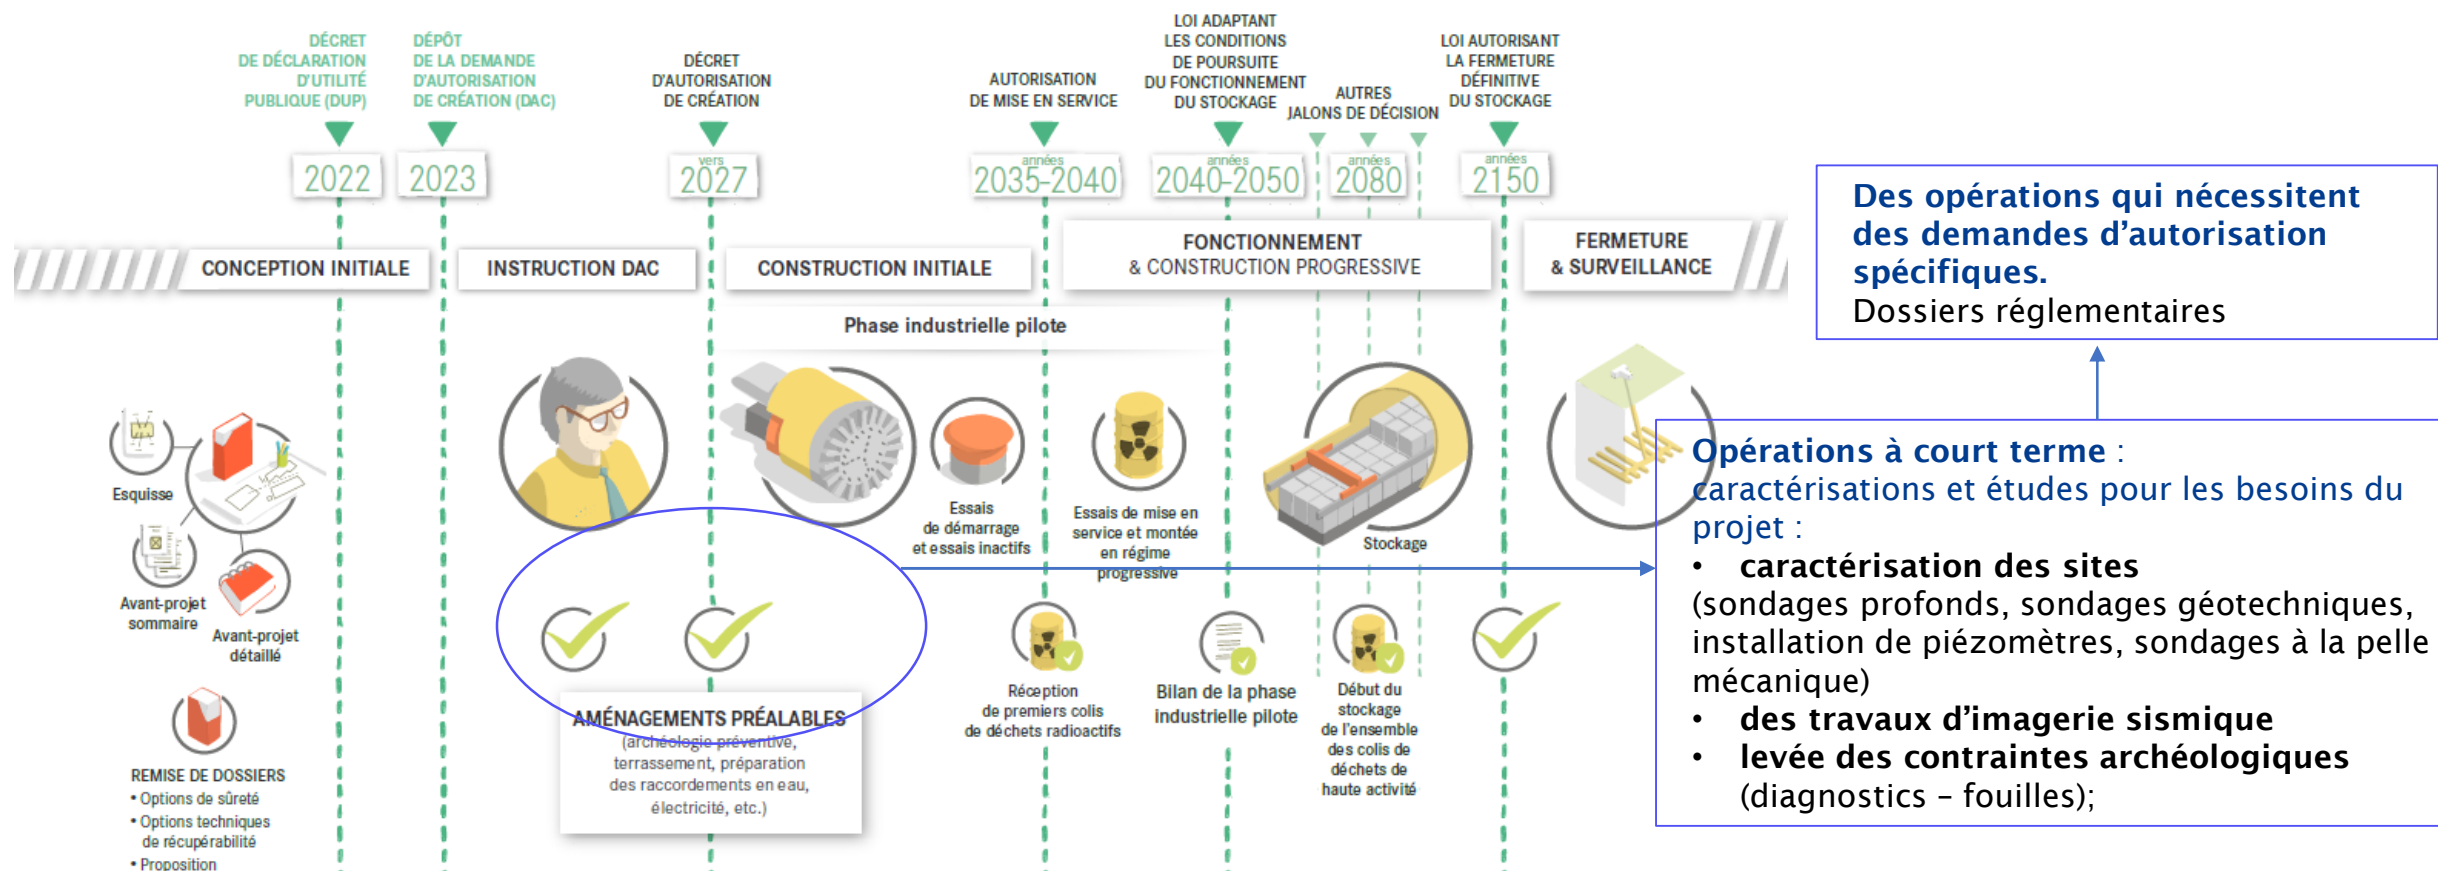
DÉCRET DE DÉCLARATION D'UTILITÉ PUBLIQUE (DUP)

DÉPÔT DE LA DEMANDE D'AUTORISATION DE CRÉATION (DAC)

DÉCRET D'AUTORISATION DE CRÉATION

AUTORISATION DE MISE EN SERVICE

LOI ADAPTANT LES CONDITIONS DE POURSUITE DU FONCTIONNEMENT DU STOCKAGE

AUTRES JALONS DE DÉCISION

LOI AUTORISANT LA FERMETURE DÉFINITIVE DU STOCKAGE

2022

2023

vers 2027

années 2035-2040

années 2040-2050

années 2080

années 2150

CONCEPTION INITIALE

INSTRUCTION DAC

CONSTRUCTION INITIALE

FONCTIONNEMENT & CONSTRUCTION PROGRESSIVE

FERMETURE & SURVEILLANCE

Des opérations qui nécessitent des demandes d'autorisation spécifiques.
Dossiers réglementaires

Phase industrielle pilote

Esquisse

Avant-projet sommaire

Avant-projet détaillé

Essais de démarrage et essais inactifs

Essais de mise en service et montée en régime progressive

Stockage

Opérations à court terme : caractérisations et études pour les besoins du projet :
• caractérisation des sites (sondages profonds, sondages géotechniques, installation de piézomètres, sondages à la pelle mécanique)
• des travaux d'imagerie sismique
• levée des contraintes archéologiques (diagnostics – fouilles);

Réception de premiers colis de déchets radioactifs

Bilan de la phase industrielle pilote

Début du stockage de l'ensemble des colis de déchets de haute activité

AMÉNAGEMENTS PRÉALABLES
(archéologie préventive, terrassement, préparation des raccordements en eau, électricité, etc.)

REMISE DE DOSSIERS
• Options de sûreté
• Options techniques de récupérabilité
• Proposition